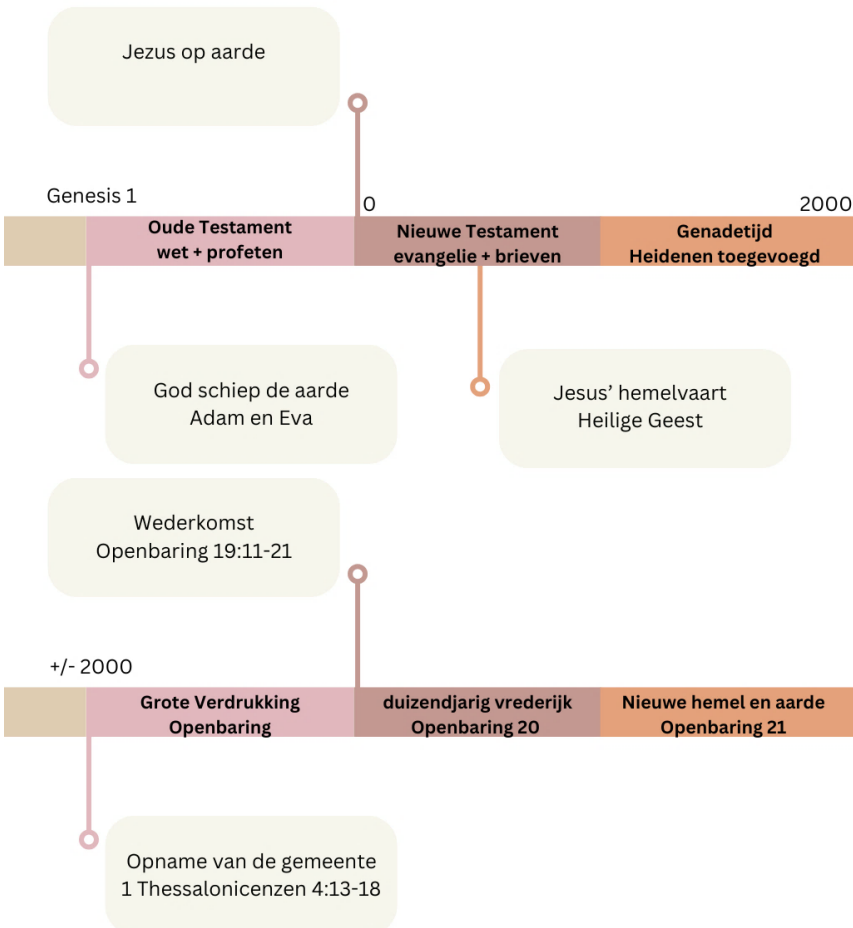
Jezus op aarde

Genesis 1

0

2000

Oude Testament
wet + profeten

Nieuwe Testament
evangelie + brieven

Genadetijd
Heidenen toegevoegd

God schiep de aarde
Adam en Eva

Jesus' hemelvaart
Heilige Geest

Wederkomst
Openbaring 19:11-21

+/- 2000

Grote Verdrukking
Openbaring

duizendjarig vrederijk
Openbaring 20

Nieuwe hemel en aarde
Openbaring 21

Opname van de gemeente
1 Thessalonicenzen 4:13-18